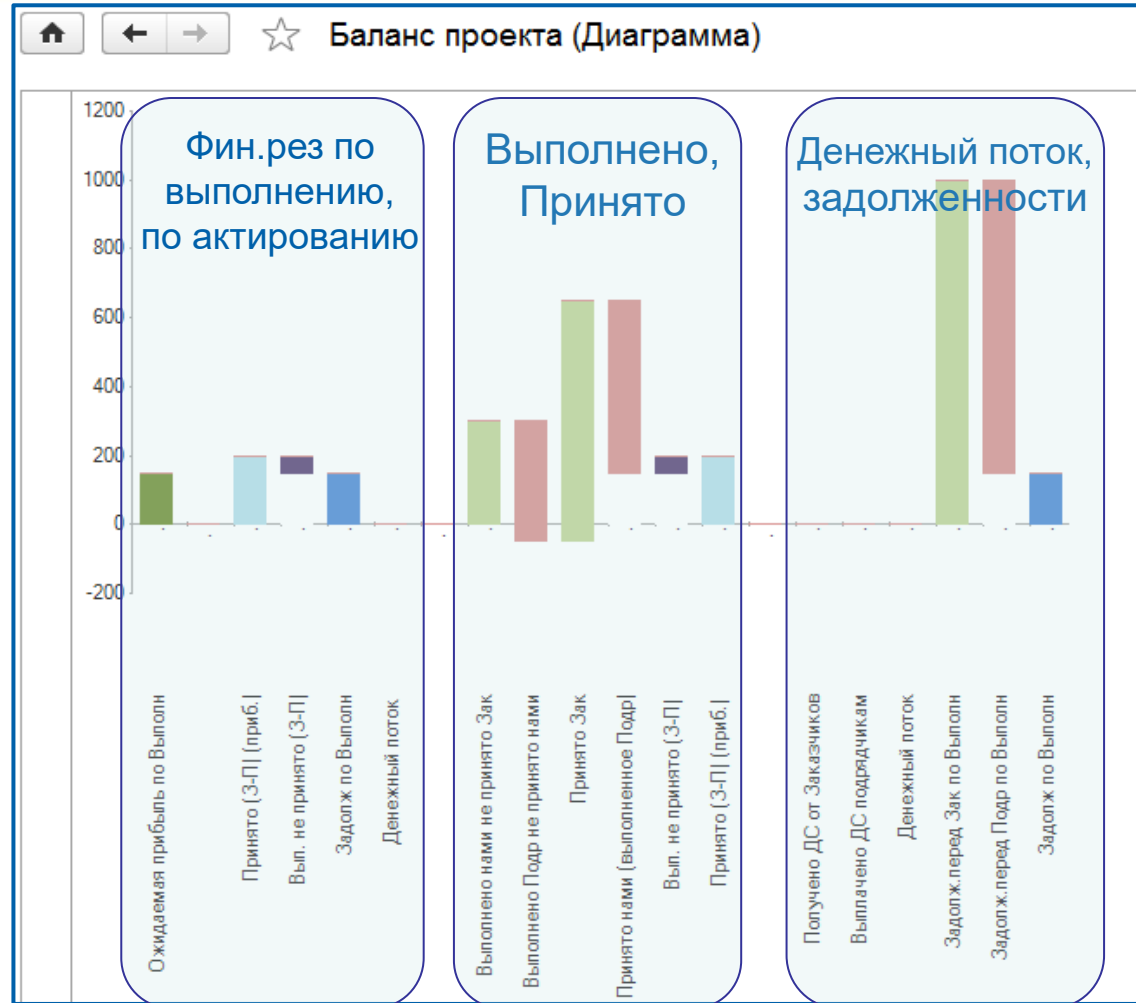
Баланс проекта (Диаграмма)

1200
1000
800
600
400
200
0
-200

Фин.рез по выполнению, по актированию

Выполнено, Принято

Денежный поток, задолженности

Ожидаемая прибыль по Выполн
Принято (З-П) (приб.)
Вып. не принято (З-П)
Задолж по Выполн
Денежный поток

Выполнено нами не принято Зак
Выполнено Подр не принято нами
Принято Зак
Принято нами (выполненное Подр)
Вып. не принято (З-П)
Принято (З-П) (приб.)

Получено ДС от Заказчиков
Выплачено ДС подрядчикам
Денежный поток
Задолж.перед Зак по Выполн
Задолж.перед Подр по Выполн
Задолж по Выполн